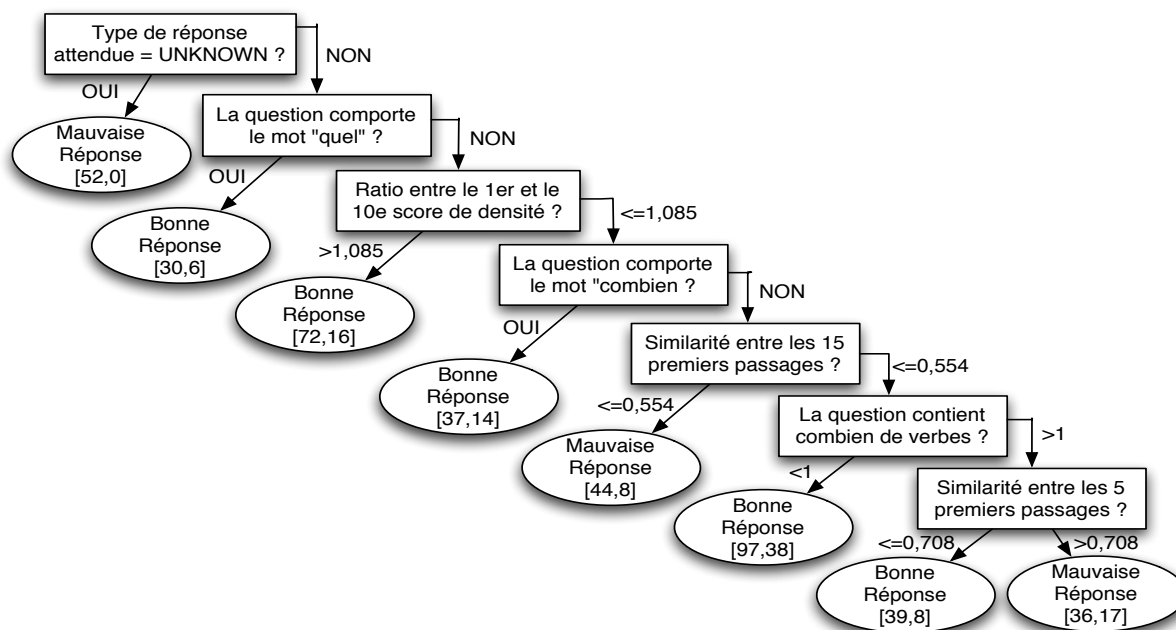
Type de réponse attendue = UNKNOWN ?

NON

OUI

Mauvaise Réponse [52,0]

La question comporte le mot "quel" ?

NON

OUI

Bonne Réponse [30,6]

Ratio entre le 1er et le 10e score de densité ?

<=1,085

>1,085

Bonne Réponse [72,16]

La question comporte le mot "combien ?

NON

OUI

Bonne Réponse [37,14]

Similarité entre les 15 premiers passages ?

<=0,554

<=0,554

Mauvaise Réponse [44,8]

La question contient combien de verbes ?

>1

<1

Bonne Réponse [97,38]

Similarité entre les 5 premiers passages ?

<=0,708

>0,708

Bonne Réponse [39,8]

Mauvaise Réponse [36,17]